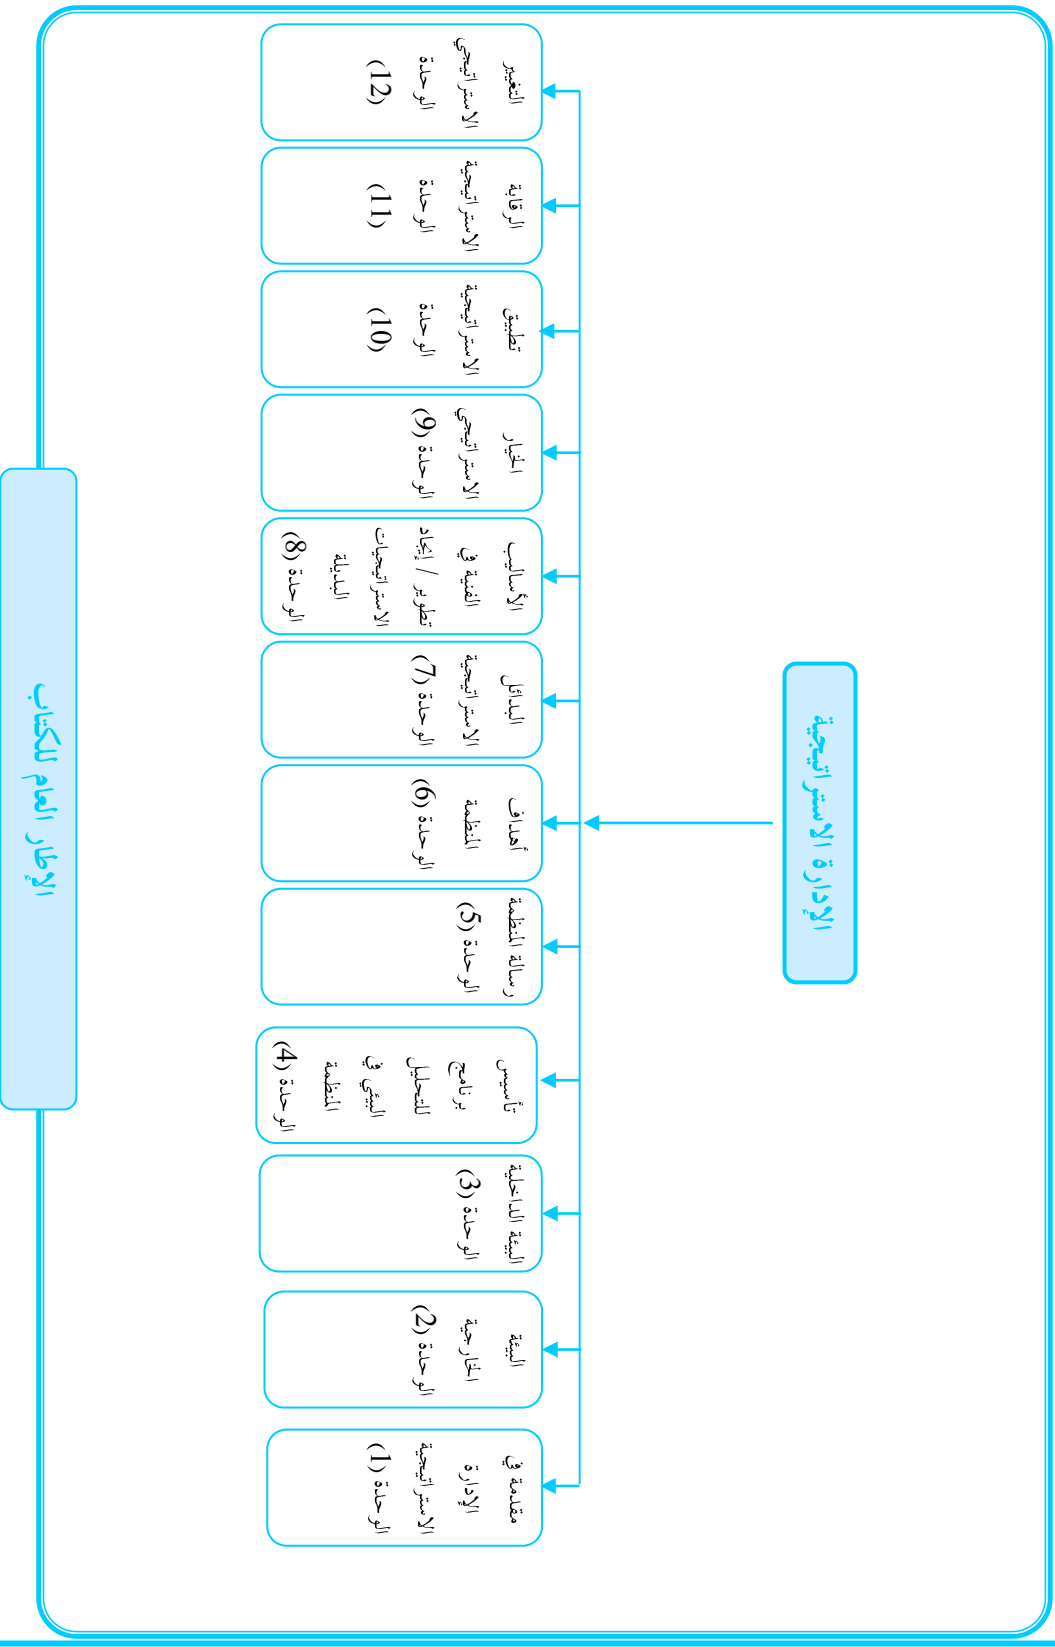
الإطار العام للكتاب

الإدارة الاستراتيجية

مقدمة في الإدارة الاستراتيجية الوحدة (1)

البيئة الخارجية الوحدة (2)

البيئة الداخلية الوحدة (3)

تأسيس برنامج للتحليل البيئي في المنظمة الوحدة (4)

رسالة المنظمة الوحدة (5)

أهداف المنظمة الوحدة (6)

البدائل الاستراتيجية الوحدة (7)

الأساليب الفنية في تطوير / إيجاد الاستراتيجيات البديلة الوحدة (8)

الخيار الاستراتيجي الوحدة (9)

تطبيق الاستراتيجية الوحدة (10)

الرقابة الاستراتيجية الوحدة (11)

التغيير الاستراتيجي الوحدة (12)